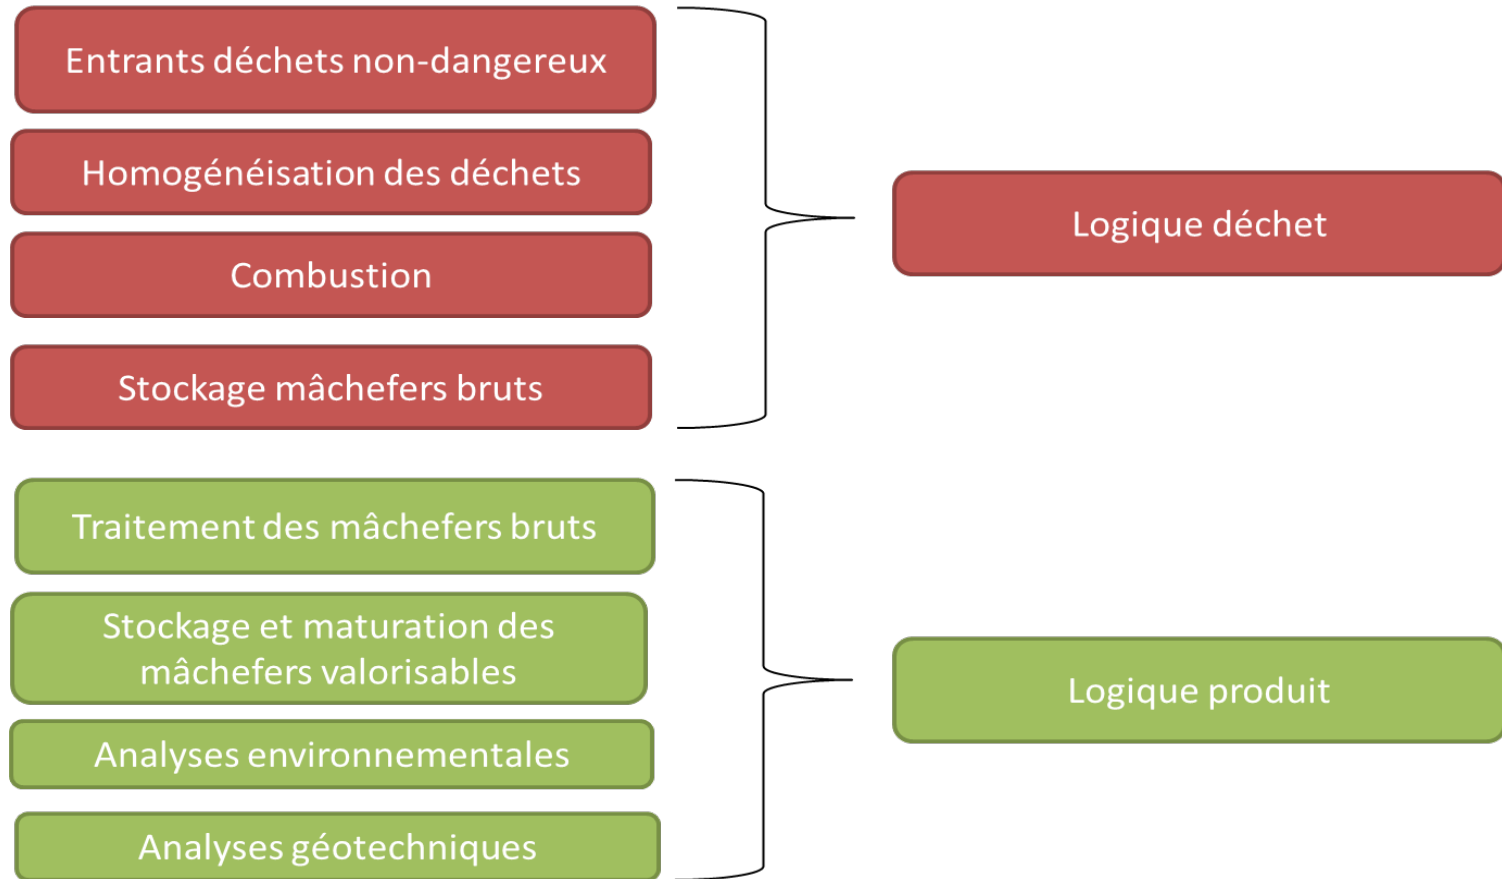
Entrants déchets non-dangereux

Homogénéisation des déchets

Combustion

Stockage mâchefers bruts

Logique déchet

Traitement des mâchefers bruts

Stockage et maturation des mâchefers valorisables

Analyses environnementales

Analyses géotechniques

Logique produit